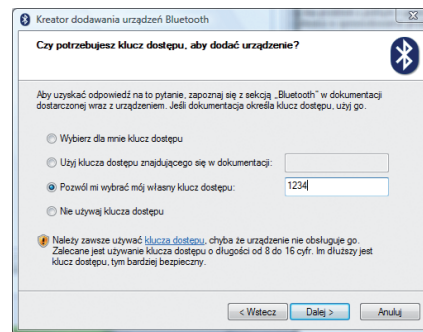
Kreator dodawania urządzeń Bluetooth

Czy potrzebujesz klucz dostępu, aby dodać urządzenie?

Aby uzyskać odpowiedź na to pytanie, zapoznaj się z sekcją „Bluetooth" w dokumentacji dostarczonej wraz z urządzeniem. Jeśli dokumentacja określa klucz dostępu, użyj go.

Wybierz dla mnie klucz dostępu

Użyj klucza dostępu znajdującego się w dokumentacji:

Pozwól mi wybrać mój własny klucz dostępu: 1234

Nie używaj klucza dostępu

Należy zawsze używać klucza dostępu, chyba że urządzenie nie obsługuje go. Zalecane jest używanie klucza dostępu o długości od 8 do 16 cyfr. Im dłuższy jest klucz dostępu, tym bardziej bezpieczny.

< Wstecz Dalej > Anuluj